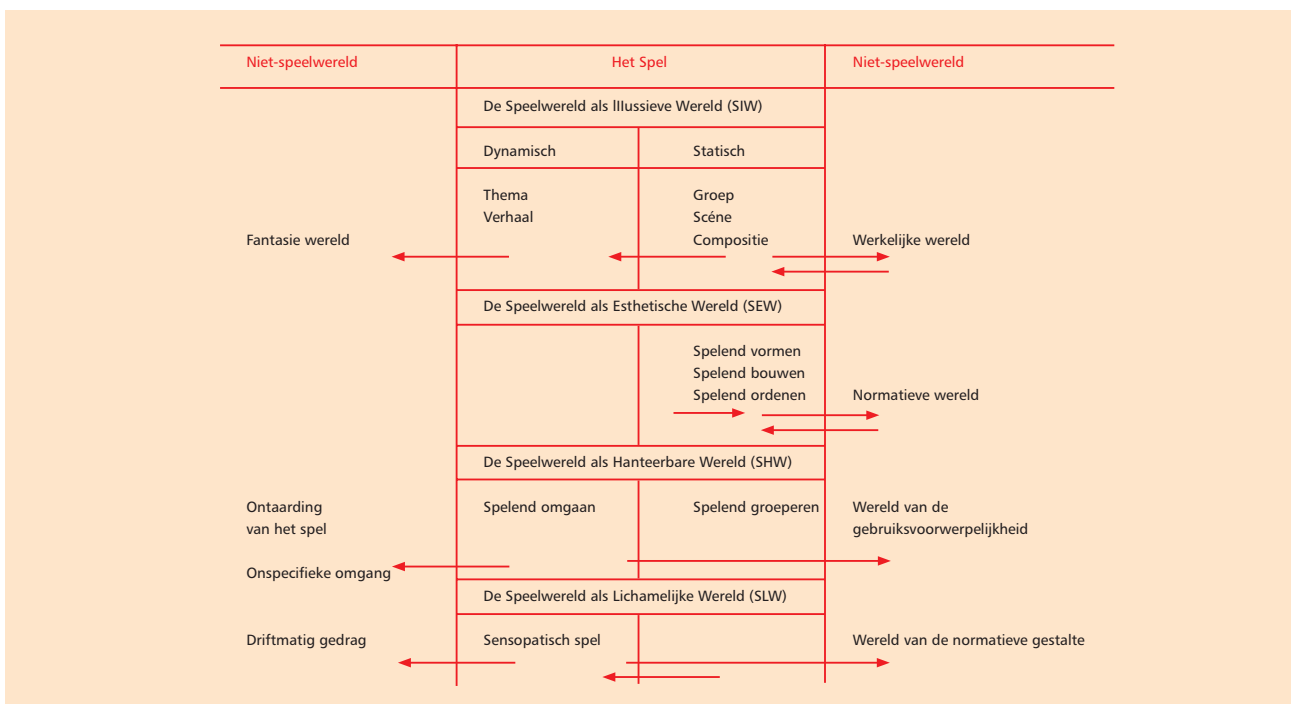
Niet-speelwereld | Het Spel | Niet-speelwereld

De Speelwereld als Illussieve Wereld (SIW)

Dynamisch | Statisch

Thema
Verhaal

Groep
Scéne
Compositie

Fantasie wereld

Werkelijke wereld

De Speelwereld als Esthetische Wereld (SEW)

Spelend vormen
Spelend bouwen
Spelend ordenen

Normatieve wereld

De Speelwereld als Hanteerbare Wereld (SHW)

Ontaarding van het spel

Spelend omgaan

Spelend groeperen

Wereld van de gebruiksvoorwerpelijkheid

Onspecifieke omgang

De Speelwereld als Lichamelijke Wereld (SLW)

Driftmatig gedrag

Sensopatisch spel

Wereld van de normatieve gestalte